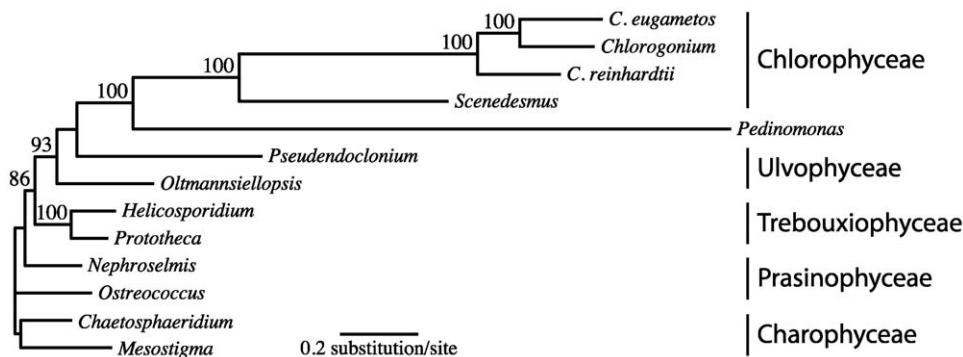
100
C. eugametos
100
Chlorogonium
100
C. reinhardtii
Chlorophyceae
100
Scenedesmus
Pedinomonas
93
Pseudendoclonium
Ulvophyceae
86
Oltmannsiellopsis
100
Helicosporidium
Trebouxiophyceae
Prototheca
Nephroselmis
Prasinophyceae
Ostreococcus
Chaetosphaeridium
Charophyceae
Mesostigma
0.2 substitution/site